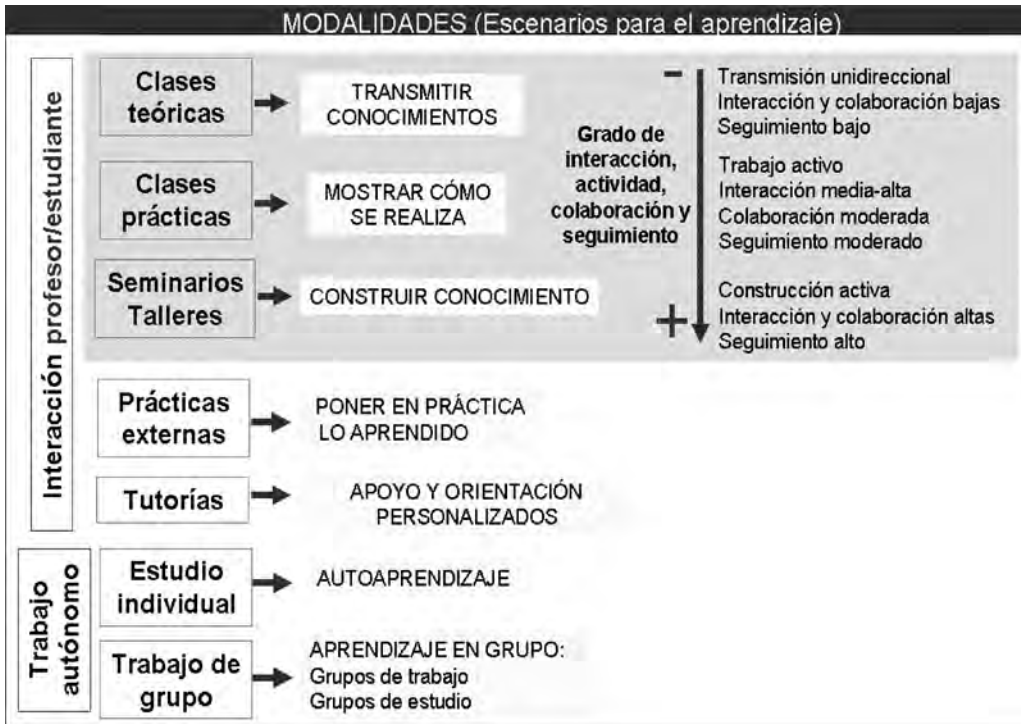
MODALIDADES (Escenarios para el aprendizaje)

Interacción profesor/estudiante

Clases teóricas → TRANSMITIR CONOCIMIENTOS

Clases prácticas → MOSTRAR CÓMO SE REALIZA

Seminarios Talleres → CONSTRUIR CONOCIMIENTO

Grado de interacción, actividad, colaboración y seguimiento

−

Transmisión unidireccional
Interacción y colaboración bajas
Seguimiento bajo

Trabajo activo
Interacción media-alta
Colaboración moderada
Seguimiento moderado

Construcción activa
Interacción y colaboración altas
Seguimiento alto

+

Prácticas externas → PONER EN PRÁCTICA LO APRENDIDO

Tutorías → APOYO Y ORIENTACIÓN PERSONALIZADOS

Trabajo autónomo

Estudio individual → AUTOAPRENDIZAJE

Trabajo de grupo → APRENDIZAJE EN GRUPO:
Grupos de trabajo
Grupos de estudio